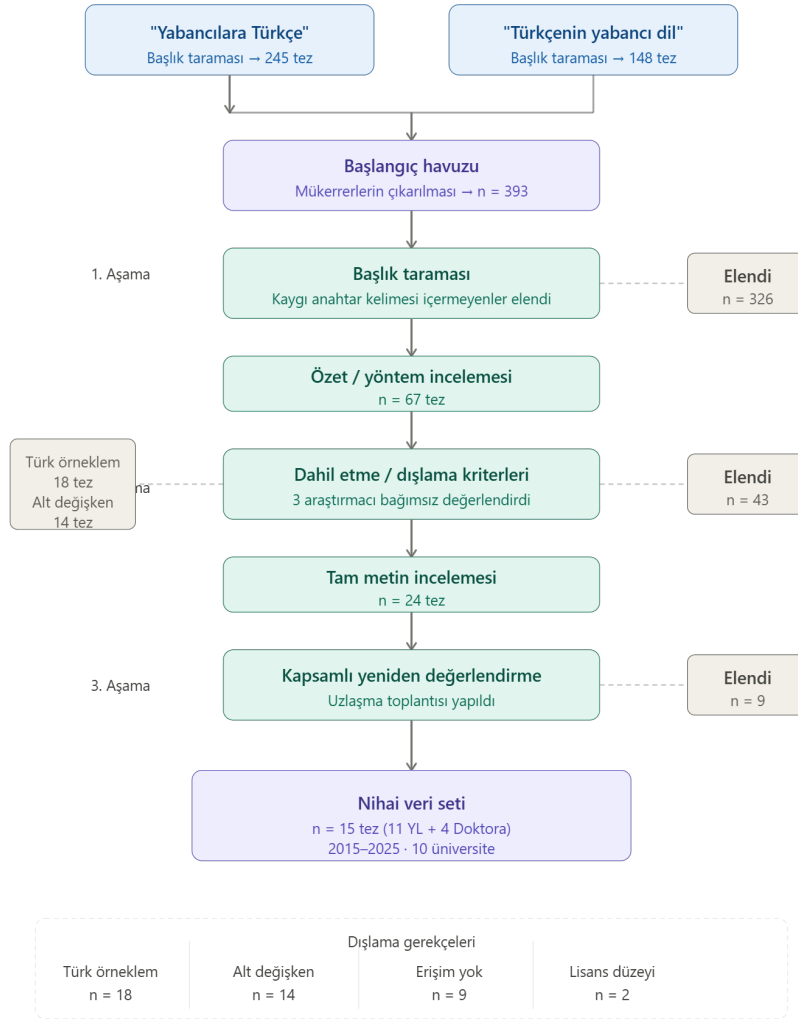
"Yabancılara Türkçe"
Başlık taraması → 245 tez

"Türkçenin yabancı dil"
Başlık taraması → 148 tez

Başlangıç havuzu
Mükerrerlerin çıkarılması → n = 393

1. Aşama

Başlık taraması
Kaygı anahtar kelimesi içermeyenler elendi

Elendi
n = 326

Özet / yöntem incelemesi
n = 67 tez

Türk örneklem
18 tez
Alt değişken
14 tez

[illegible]ma

Dahil etme / dışlama kriterleri
3 araştırmacı bağımsız değerlendirdi

Elendi
n = 43

Tam metin incelemesi
n = 24 tez

3. Aşama

Kapsamlı yeniden değerlendirme
Uzlaşma toplantısı yapıldı

Elendi
n = 9

Nihai veri seti
n = 15 tez (11 YL + 4 Doktora)
2015–2025 · 10 üniversite

Dışlama gerekçeleri

| Türk örneklem | Alt değişken | Erişim yok | Lisans düzeyi |
|---|---|---|---|
| n = 18 | n = 14 | n = 9 | n = 2 |